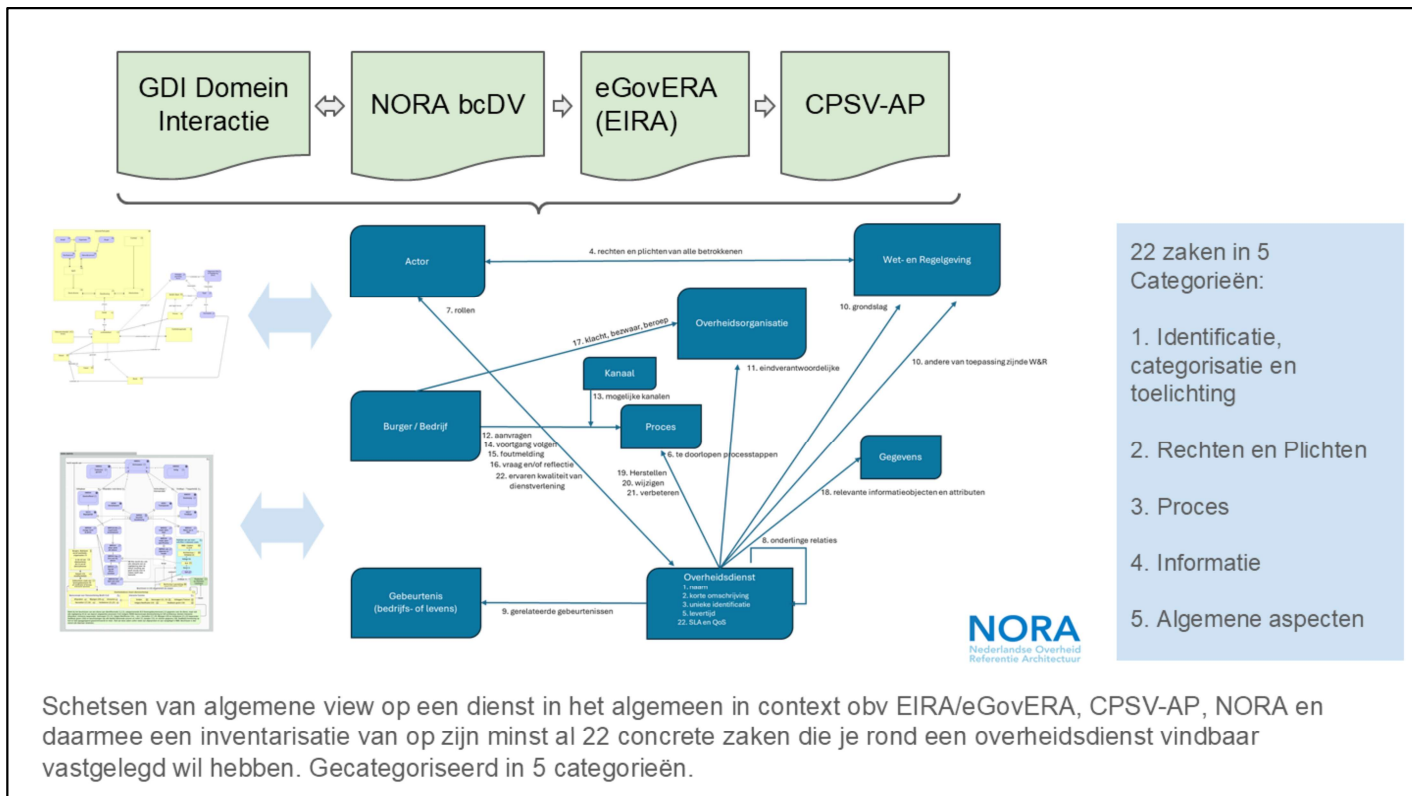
GDI Domein Interactie

NORA bcDV

eGovERA (EIRA)

CPSV-AP

Actor

4. rechten en plichten van alle betrokkenen

Wet- en Regelgeving

7. rollen

10. grondslag

Overheidsorganisatie

17. klacht, bezwaar, beroep

10. andere van toepassing zijnde W&R

Kanaal

11. eindverantwoordelijke

13. mogelijke kanalen

Burger / Bedrijf

Proces

12. aanvragen
14. voortgang volgen
15. foutmelding
16. vraag en/of reflectie
22. ervaren kwaliteit van dienstverlening

6. te doorlopen processtappen

Gegevens

19. Herstellen
20. wijzigen
21. verbeteren

18. relevante informatieobjecten en attributen

8. onderlinge relaties

Gebeurtenis (bedrijfs- of levens)

9. gerelateerde gebeurtenissen

Overheidsdienst
1. naam
2. korte omschrijving
3. unieke identificatie
5. levertijd
22. SLA en QoS

22 zaken in 5 Categorieën:

1. Identificatie, categorisatie en toelichting

2. Rechten en Plichten

3. Proces

4. Informatie

5. Algemene aspecten

NORA
Nederlandse Overheid Referentie Architectuur

Schetsen van algemene view op een dienst in het algemeen in context obv EIRA/eGovERA, CPSV-AP, NORA en daarmee een inventarisatie van op zijn minst al 22 concrete zaken die je rond een overheidsdienst vindbaar vastgelegd wil hebben. Gecategoriseerd in 5 categorieën.